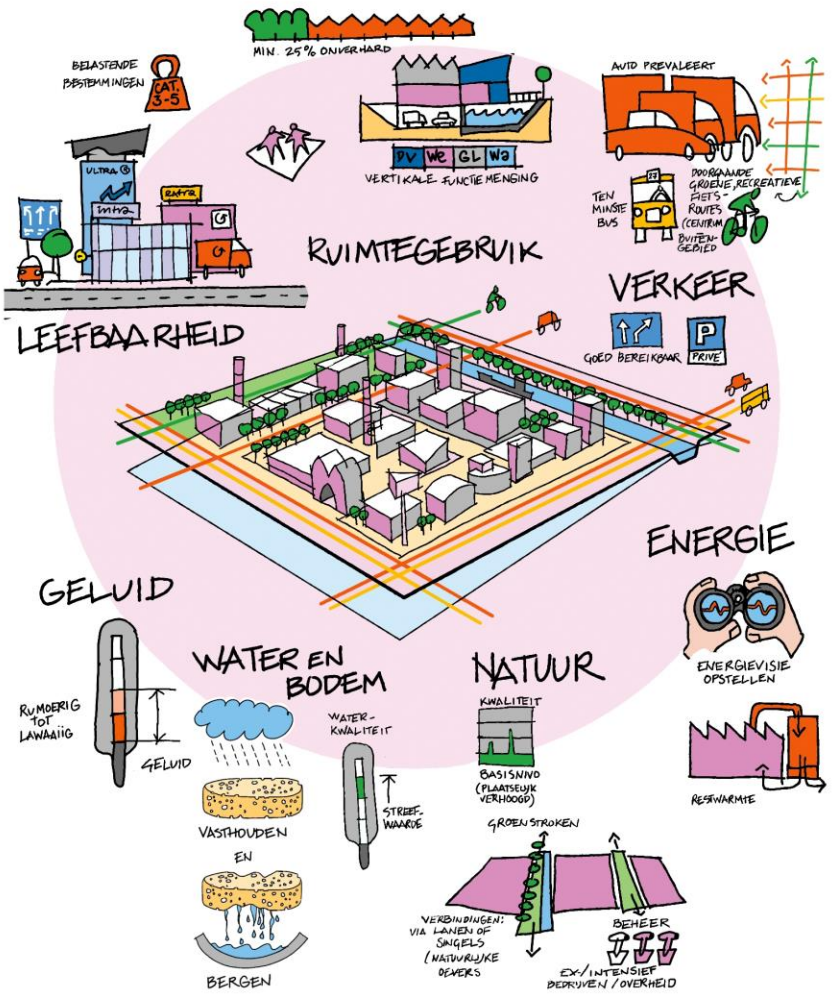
MIN. 25% ONVERHARD

BELASTENDE BESTEMMINGEN

CAT. 3-5

ULTRA

intra

extra

DV WE GL WA

VERTIKALE FUNCTIEMENGING

AUTO PREVALEERT

TEN MINSTE BUS

DOORGAANDE GROENE, RECREATIEVE FIETSROUTES CENTRUM BUITENGEBIED

RUIMTEGEBRUIK

VERKEER

LEEFBAARHEID

GOED BEREIKBAAR

P

PRIVÉ

ENERGIE

GELUID

ENERGIEVISIE OPSTELLEN

WATER EN BODEM

NATUUR

RUMOERIG TOT LAWAAIIG

GELUID

WATERKWALITEIT

STREEFWAARDE

KWALITEIT

BASISNIVO (PLAATSELIJK VERHOOGD)

RESTWARMTE

VASTHOUDEN

EN

GROENSTROKEN

VERBINDINGEN: VIA LANEN OF SINGELS (NATUURLIJKE OEVERS

BEHEER

EX-/INTENSIEF BEDRIJVEN / OVERHEID

BERGEN